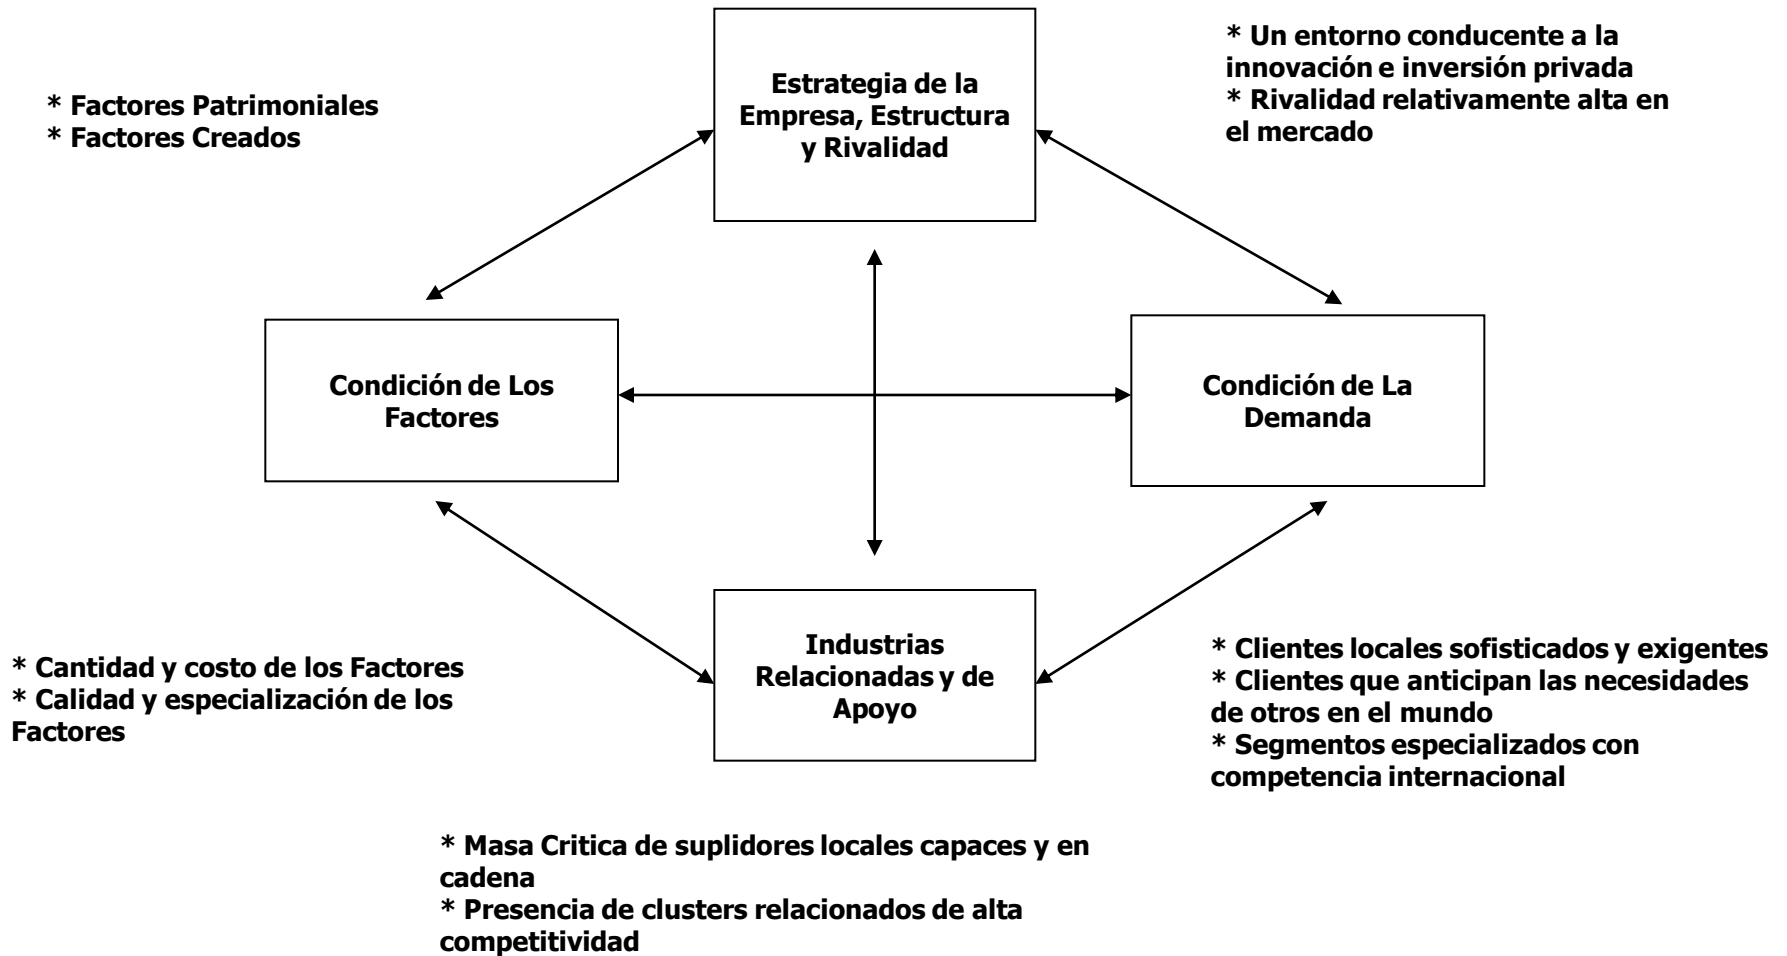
* Factores Patrimoniales
* Factores Creados

Estrategia de la Empresa, Estructura y Rivalidad

* Un entorno conducente a la innovación e inversión privada
* Rivalidad relativamente alta en el mercado

Condición de Los Factores

Condición de La Demanda

* Cantidad y costo de los Factores
* Calidad y especialización de los Factores

Industrias Relacionadas y de Apoyo

* Clientes locales sofisticados y exigentes
* Clientes que anticipan las necesidades de otros en el mundo
* Segmentos especializados con competencia internacional

* Masa Critica de suplidores locales capaces y en cadena
* Presencia de clusters relacionados de alta competitividad